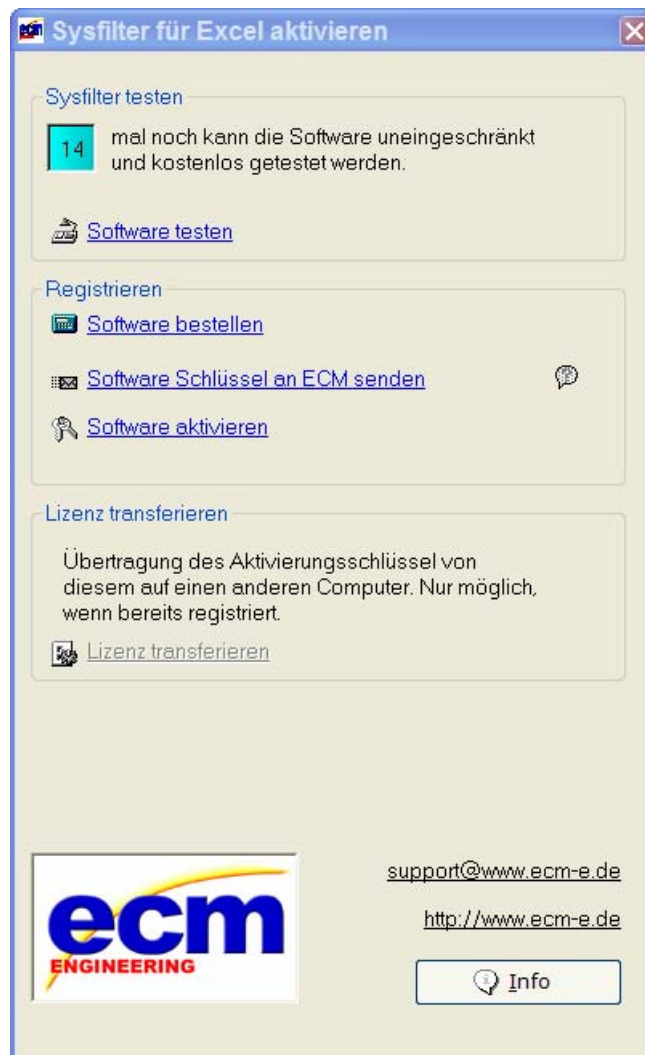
Sysfilter für Excel aktivieren

Sysfilter testen

14 mal noch kann die Software uneingeschränkt und kostenlos getestet werden.

Software testen

Registrieren

Software bestellen

Software Schlüssel an ECM senden

Software aktivieren

Lizenz transferieren

Übertragung des Aktivierungsschlüssel von diesem auf einen anderen Computer. Nur möglich, wenn bereits registriert.

Lizenz transferieren

ecm
ENGINEERING

support@www.ecm-e.de

http://www.ecm-e.de

Info